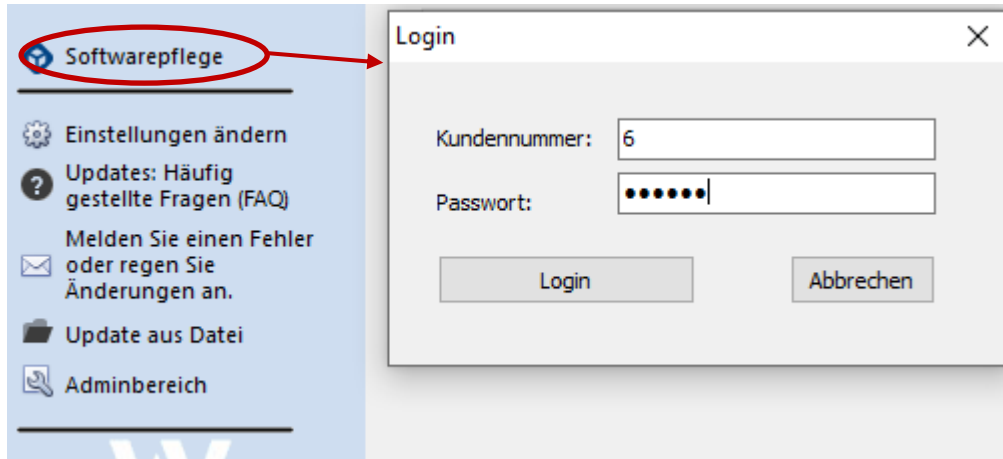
Softwarepflege

Einstellungen ändern

Updates: Häufig gestellte Fragen (FAQ)

Melden Sie einen Fehler oder regen Sie Änderungen an.

Update aus Datei

Adminbereich

Login

Kundennummer: 6

Passwort: ••••••

Login

Abbrechen